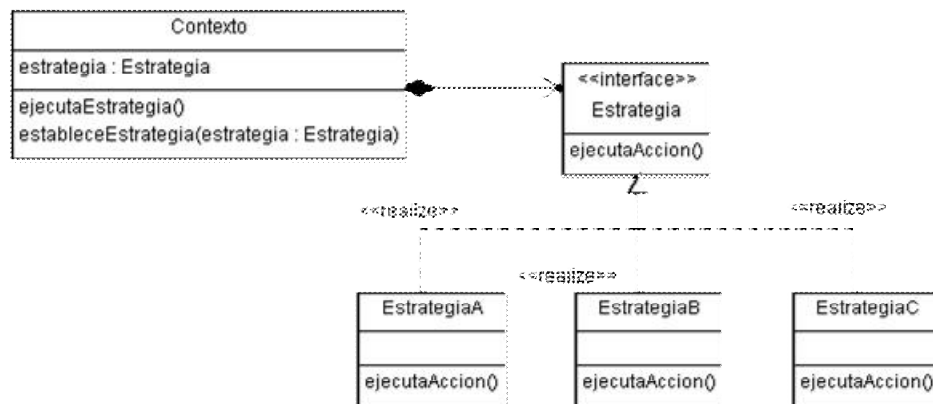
Contexto

estrategia : Estrategia

ejecutaEstrategia()
estableceEstrategia(estrategia : Estrategia)

<<interface>>
Estrategia

ejecutaAccion()

<<realize>>

<<realize>>

<<realize>>

EstrategiaA

ejecutaAccion()

EstrategiaB

ejecutaAccion()

EstrategiaC

ejecutaAccion()